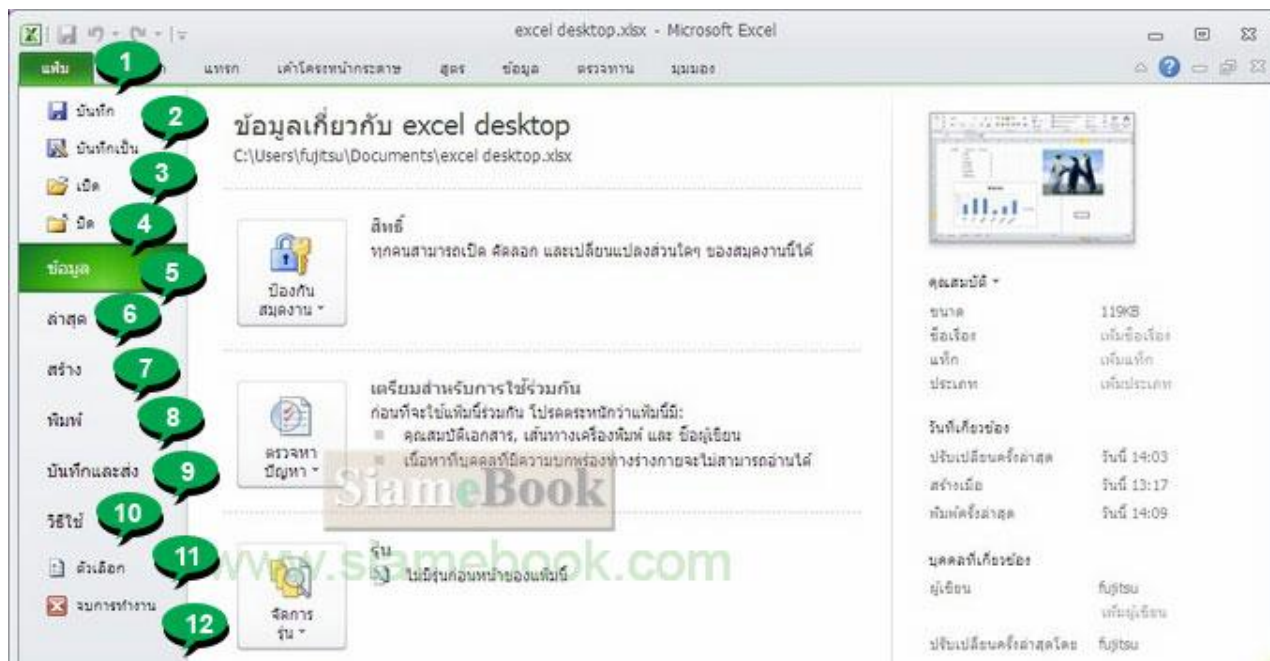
excel desktop.xlsx - Microsoft Excel

แฟ้ม 1 หน้าแรก แทรก เค้าโครงหน้ากระดาษ สูตร ข้อมูล ตรวจทาน มุมมอง

บันทึก 2
บันทึกเป็น 3
เปิด
ปิด 4
ข้อมูล 5
ล่าสุด 6
สร้าง 7
พิมพ์ 8
บันทึกและส่ง 9
วิธีใช้ 10
ตัวเลือก 11
จบการทำงาน 12

ข้อมูลเกี่ยวกับ excel desktop
C:\Users\fujitsu\Documents\excel desktop.xlsx

ป้องกันสมุดงาน
สิทธิ์
ทุกคนสามารถเปิด คัดลอก และเปลี่ยนแปลงส่วนใดๆ ของสมุดงานนี้ได้

ตรวจหาปัญหา
เตรียมสำหรับการใช้ร่วมกัน
ก่อนที่จะใช้แฟ้มนี้ร่วมกัน โปรดตระหนักว่าแฟ้มนี้มี:
คุณสมบัติเอกสาร, เส้นทางเครื่องพิมพ์ และ ชื่อผู้เขียน
เนื้อหาที่บุคคลที่มีความบกพร่องทางร่างกายจะไม่สามารถอ่านได้

SiameBook
www.siamebook.com

จัดการรุ่น
รุ่น
ไม่มีรุ่นก่อนหน้าของแฟ้มนี้

คุณสมบัติ
ขนาด 119KB
ชื่อเรื่อง เพิ่มชื่อเรื่อง
แท็ก เพิ่มแท็ก
ประเภท เพิ่มประเภท

วันที่เกี่ยวข้อง
ปรับเปลี่ยนครั้งล่าสุด วันนี้ 14:03
สร้างเมื่อ วันนี้ 13:17
พิมพ์ครั้งล่าสุด วันนี้ 14:09

บุคคลที่เกี่ยวข้อง
ผู้เขียน fujitsu
เพิ่มผู้เขียน
ปรับเปลี่ยนครั้งล่าสุดโดย fujitsu